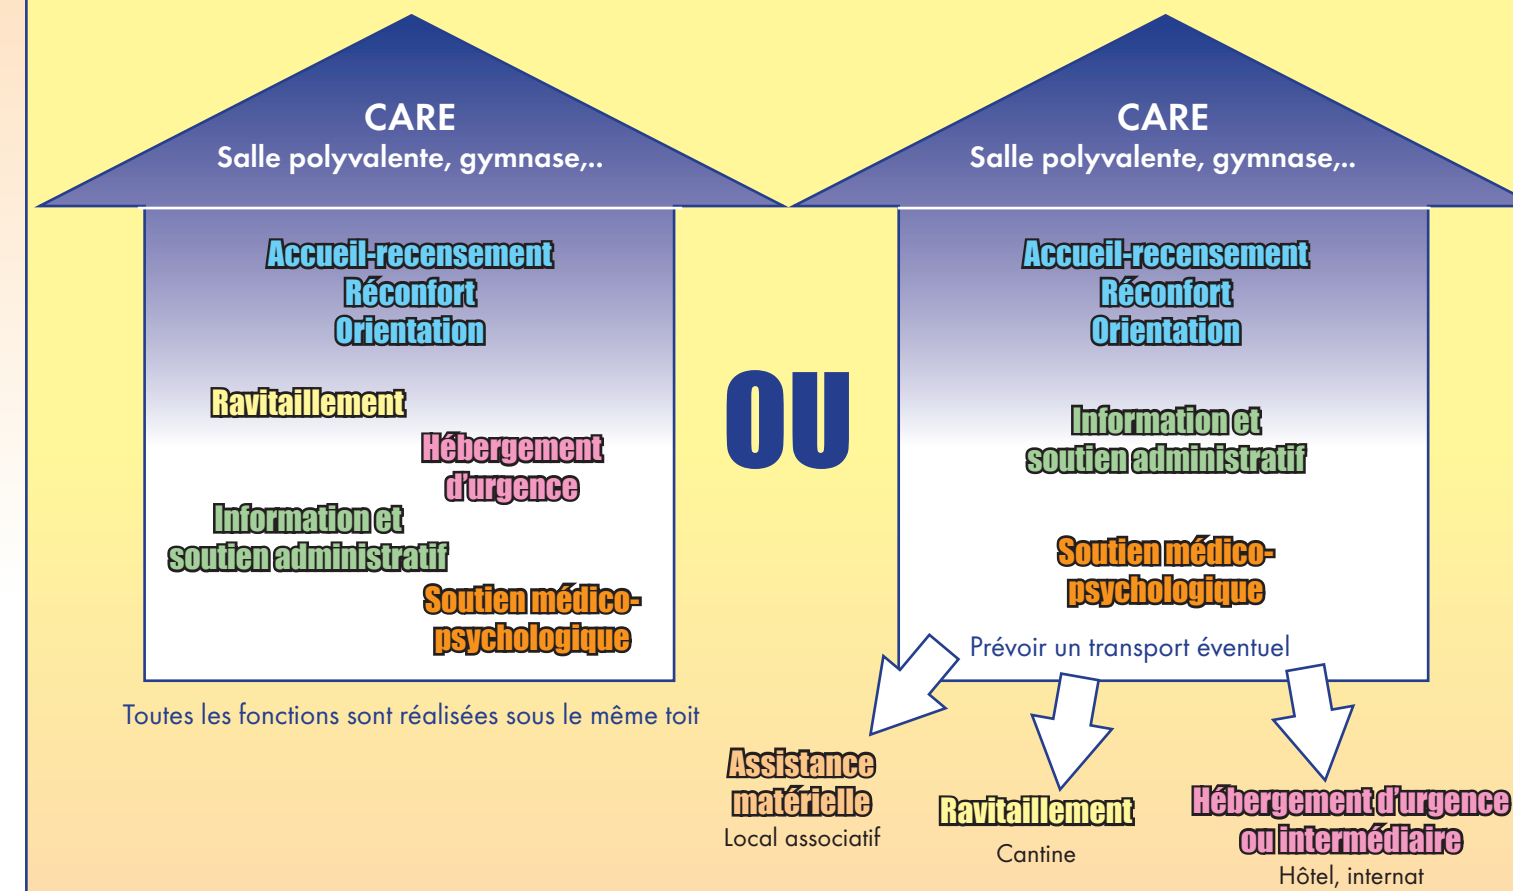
CARE
Salle polyvalente, gymnase,..

Accueil-recensement
Réconfort
Orientation

Ravitaillement

Hébergement d'urgence

Information et soutien administratif

Soutien médico-psychologique

Toutes les fonctions sont réalisées sous le même toit

OU

CARE
Salle polyvalente, gymnase,..

Accueil-recensement
Réconfort
Orientation

Information et soutien administratif

Soutien médico-psychologique

Prévoir un transport éventuel

Assistance matérielle
Local associatif

Ravitaillement
Cantine

Hébergement d'urgence ou intermédiaire
Hôtel, internat